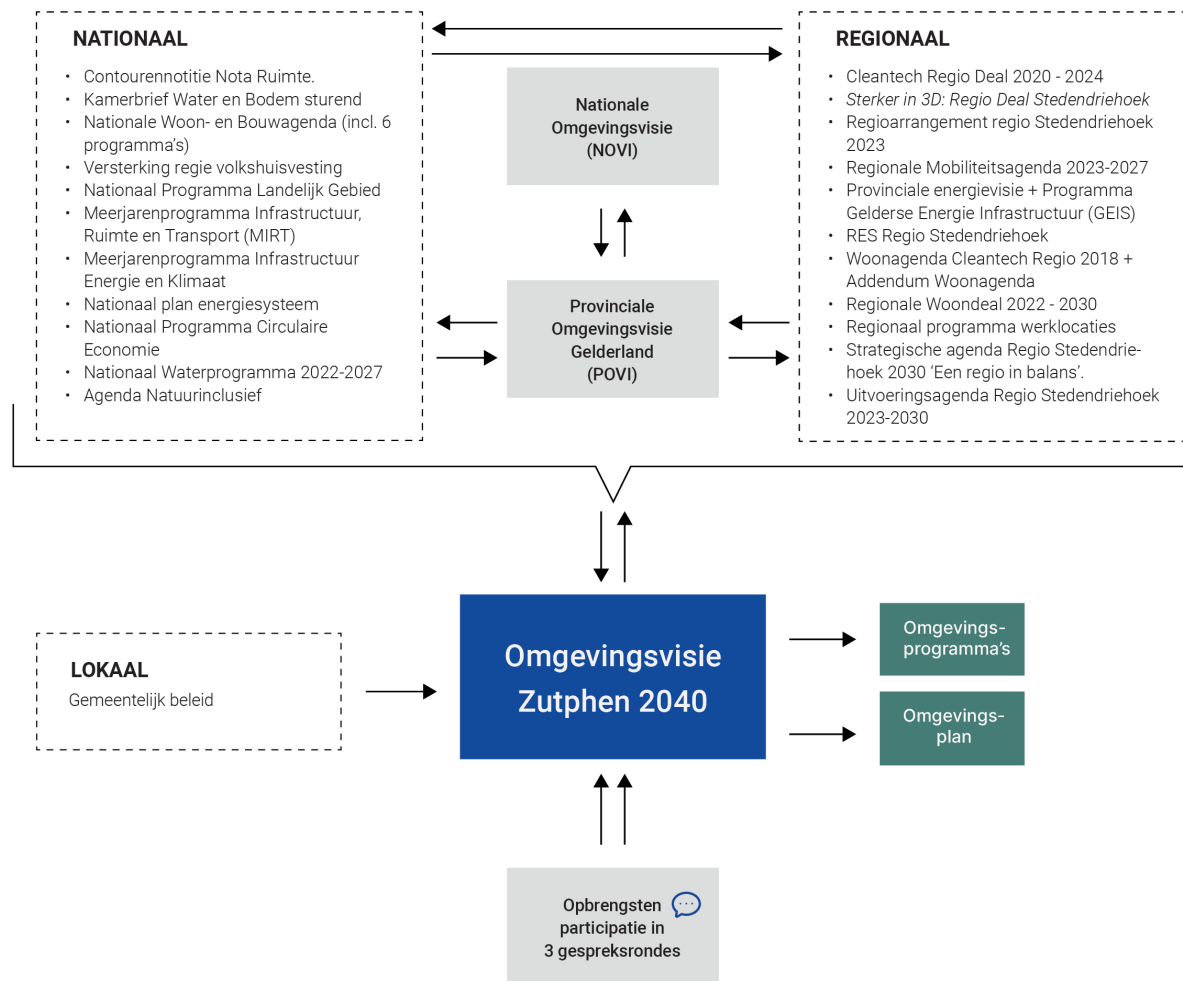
NATIONAAL

- Contourennotitie Nota Ruimte.
- Kamerbrief Water en Bodem sturend
- Nationale Woon- en Bouwagenda (incl. 6 programma's)
- Versterking regie volkshuisvesting
- Nationaal Programma Landelijk Gebied
- Meerjarenprogramma Infrastructuur, Ruimte en Transport (MIRT)
- Meerjarenprogramma Infrastructuur Energie en Klimaat
- Nationaal plan energiesysteem
- Nationaal Programma Circulaire Economie
- Nationaal Waterprogramma 2022-2027
- Agenda Natuurinclusief

Nationale Omgevingsvisie (NOVI)

Provinciale Omgevingsvisie Gelderland (POVI)

REGIONAAL

- Cleantech Regio Deal 2020 - 2024
- Sterker in 3D: Regio Deal Stedendriehoek
- Regioarrangement regio Stedendriehoek 2023
- Regionale Mobiliteitsagenda 2023-2027
- Provinciale energievisie + Programma Gelderse Energie Infrastructuur (GEIS)
- RES Regio Stedendriehoek
- Woonagenda Cleantech Regio 2018 + Addendum Woonagenda
- Regionale Woondeal 2022 - 2030
- Regionaal programma werklocaties
- Strategische agenda Regio Stedendriehoek 2030 'Een regio in balans'.
- Uitvoeringsagenda Regio Stedendriehoek 2023-2030

LOKAAL
Gemeentelijk beleid

Omgevingsvisie Zutphen 2040

Omgevingsprogramma's

Omgevingsplan

Opbrengsten participatie in 3 gespreksrondes